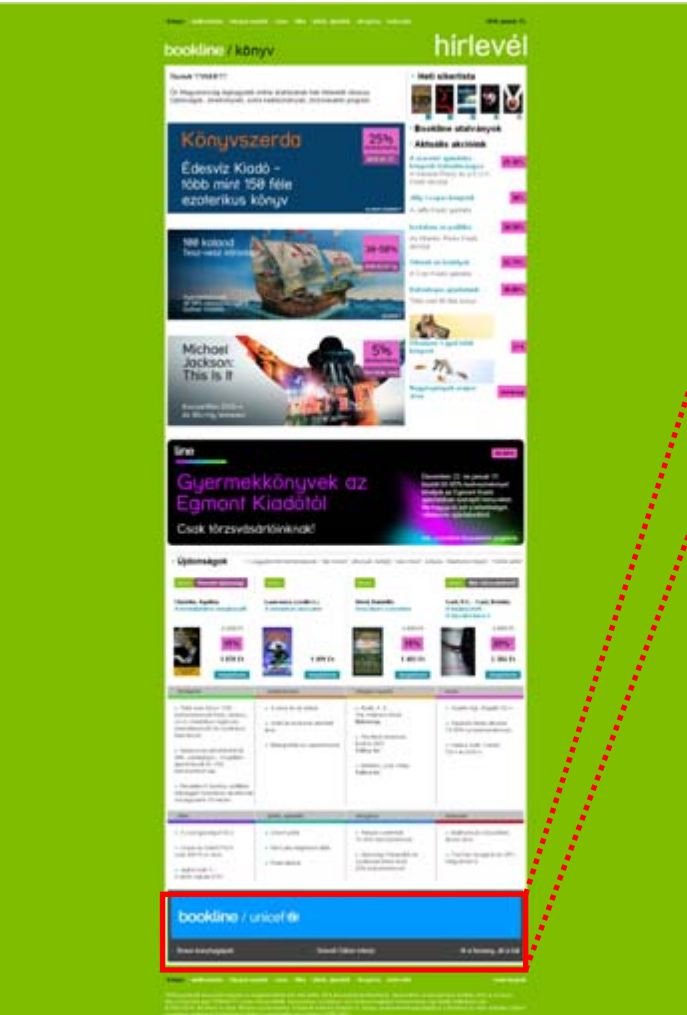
bookline / könyv

hírlevél

Heti sikerlista

Bookline ajánlatok

Aktuális akciók

Könyvszerda

25%

Édesvíz Kiadó – több mint 150 féle ezoterikus könyv

100 kaland

Michael Jackson: This Is It

5%

line

Gyermekkönyvek az Egmont Kiadótól

Csak törzsvásárlóinknak!

Újdonságok

bookline / unicef